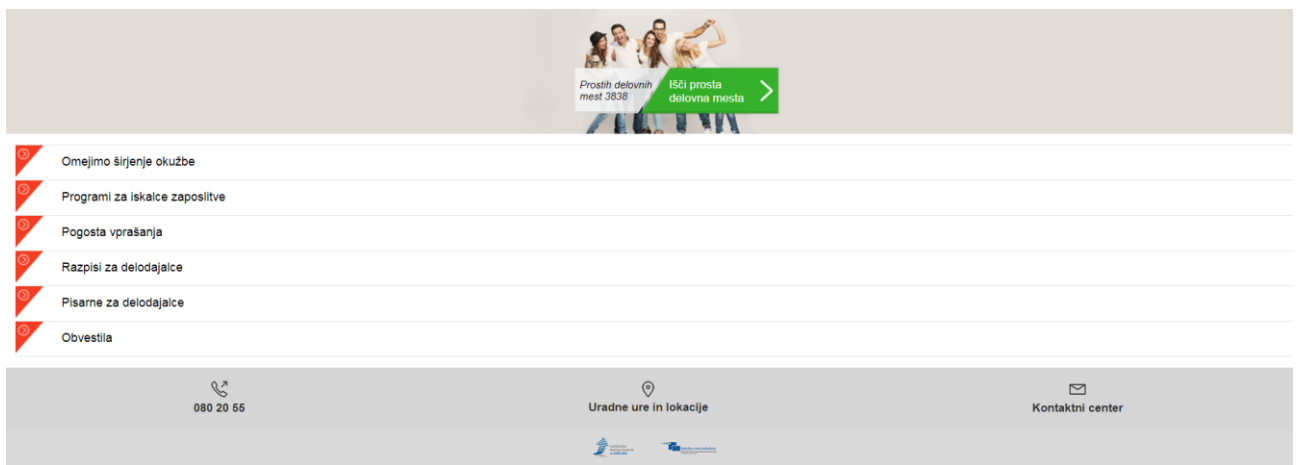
Prostih delovnih mest 3838

Išči prosta delovna mesta

Omejimo širjenje okužbe

Programi za iskalce zaposlitve

Pogosta vprašanja

Razpisi za delodajalce

Pisarne za delodajalce

Obvestila

080 20 55

Uradne ure in lokacije

Kontaktni center

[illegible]

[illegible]